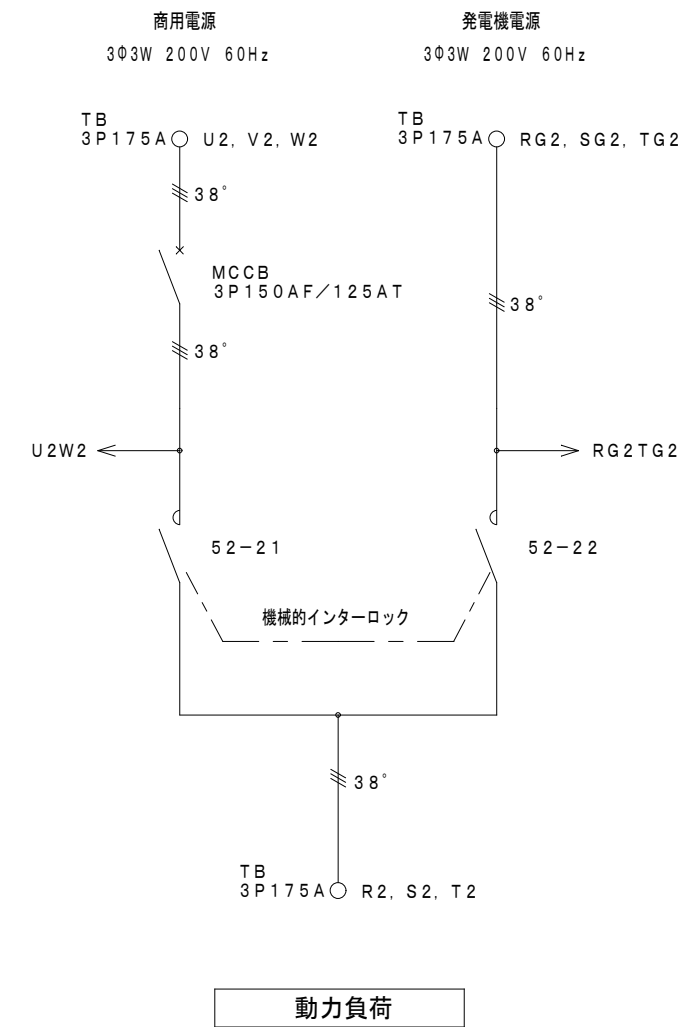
商用電源
3Φ3W 200V 60Hz

発電機電源
3Φ3W 200V 60Hz

TB
3P175A U2, V2, W2

TB
3P175A RG2, SG2, TG2

38°

MCCB
3P150AF/125AT

38°

38°

U2W2

RG2TG2

52−21

52−22

機械的インターロック

38°

TB
3P175A R2, S2, T2

動力負荷